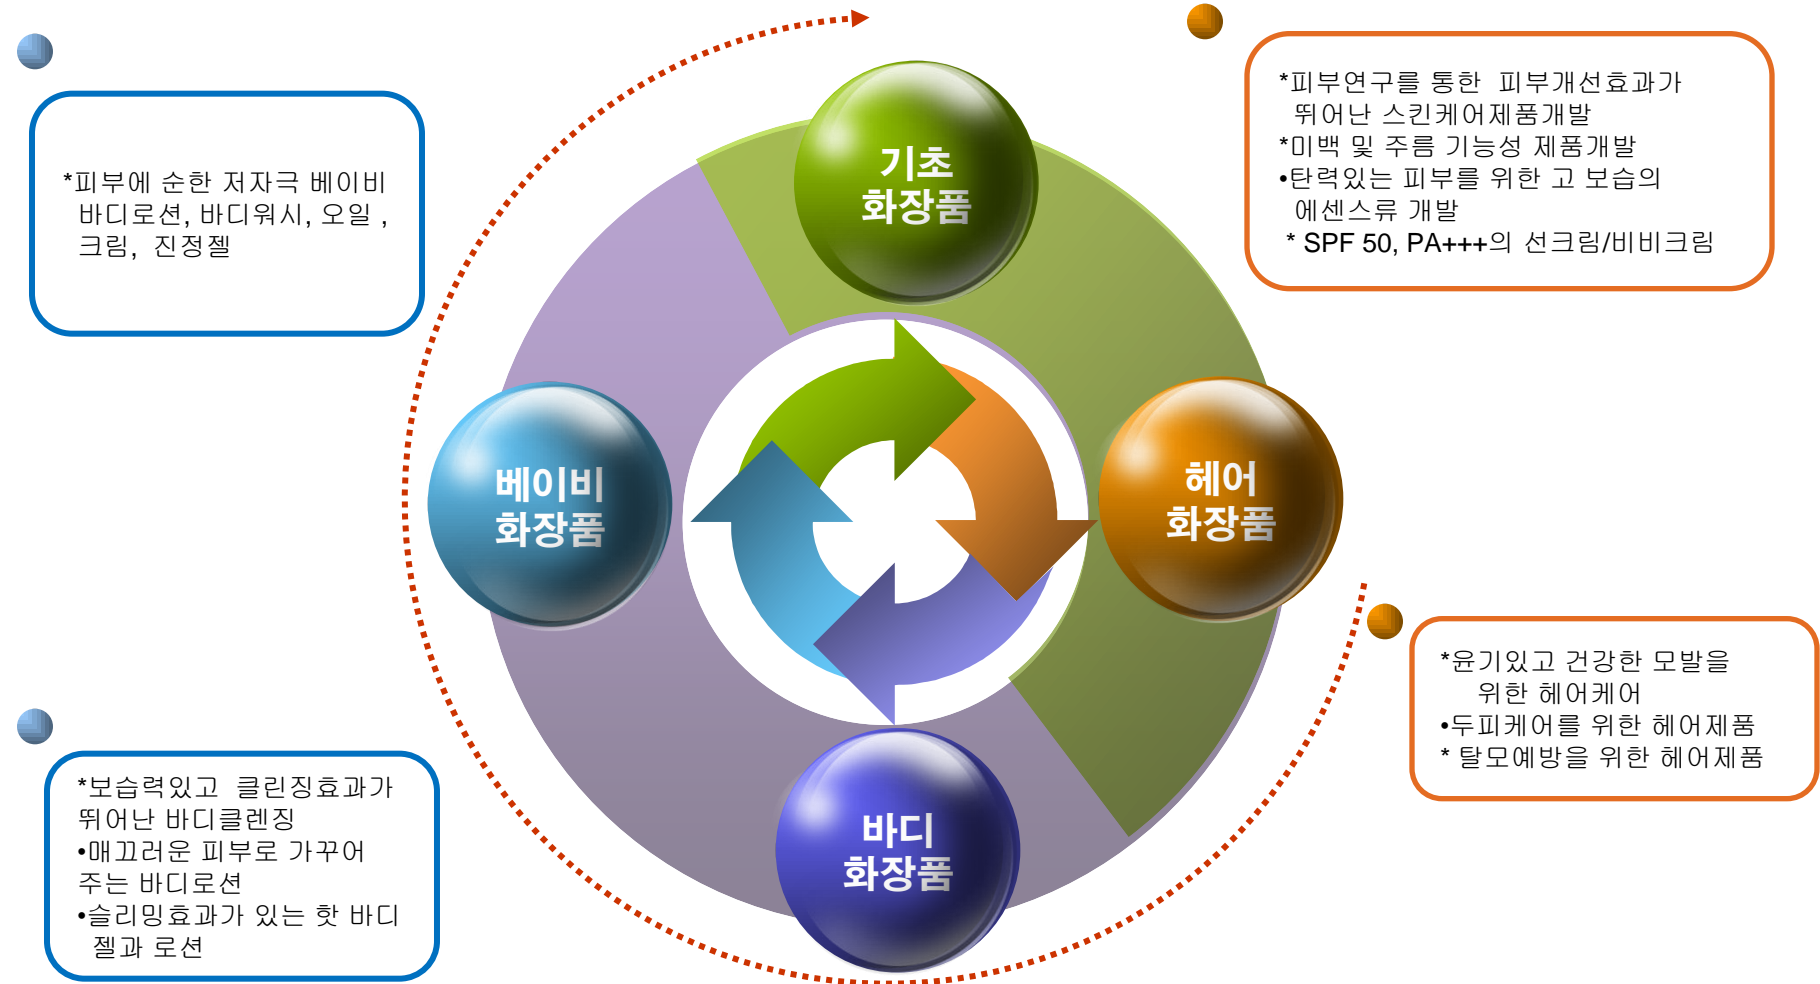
*피부에 순한 저자극 베이비 바디로션, 바디워시, 오일 , 크림, 진정젤

기초 화장품

*피부연구를 통한 피부개선효과가 뛰어난 스킨케어제품개발
*미백 및 주름 기능성 제품개발
•탄력있는 피부를 위한 고 보습의 에센스류 개발
* SPF 50, PA+++의 선크림/비비크림

베이비 화장품

헤어 화장품

*윤기있고 건강한 모발을 위한 헤어케어
•두피케어를 위한 헤어제품
* 탈모예방을 위한 헤어제품

*보습력있고 클린징효과가 뛰어난 바디클렌징
•매끄러운 피부로 가꾸어 주는 바디로션
•슬리밍효과가 있는 핫 바디 젤과 로션

바디 화장품